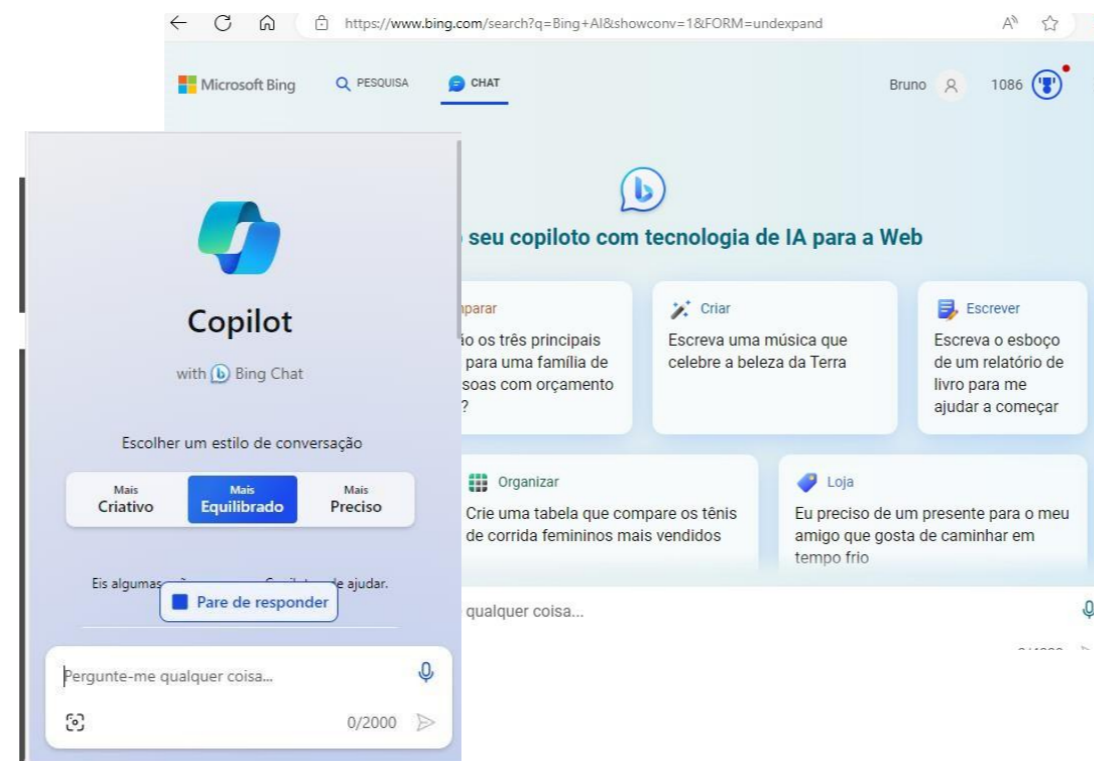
https://www.bing.com/search?q=Bing+AI&showconv=1&FORM=undexpand

Microsoft Bing PESQUISA CHAT Bruno 1086

Copilot

with Bing Chat

Escolher um estilo de conversação

Mais Criativo
Mais Equilibrado
Mais Preciso

Eis algumas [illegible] Copilot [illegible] ajudar.

Pare de responder

Pergunte-me qualquer coisa...

0/2000

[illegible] seu copiloto com tecnologia de IA para a Web

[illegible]parar
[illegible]io os três principais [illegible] para uma família de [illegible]soas com orçamento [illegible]?

Criar
Escreva uma música que celebre a beleza da Terra

Escrever
Escreva o esboço de um relatório de livro para me ajudar a começar

Organizar
Crie uma tabela que compare os tênis de corrida femininos mais vendidos

Loja
Eu preciso de um presente para o meu amigo que gosta de caminhar em tempo frio

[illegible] qualquer coisa...

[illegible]